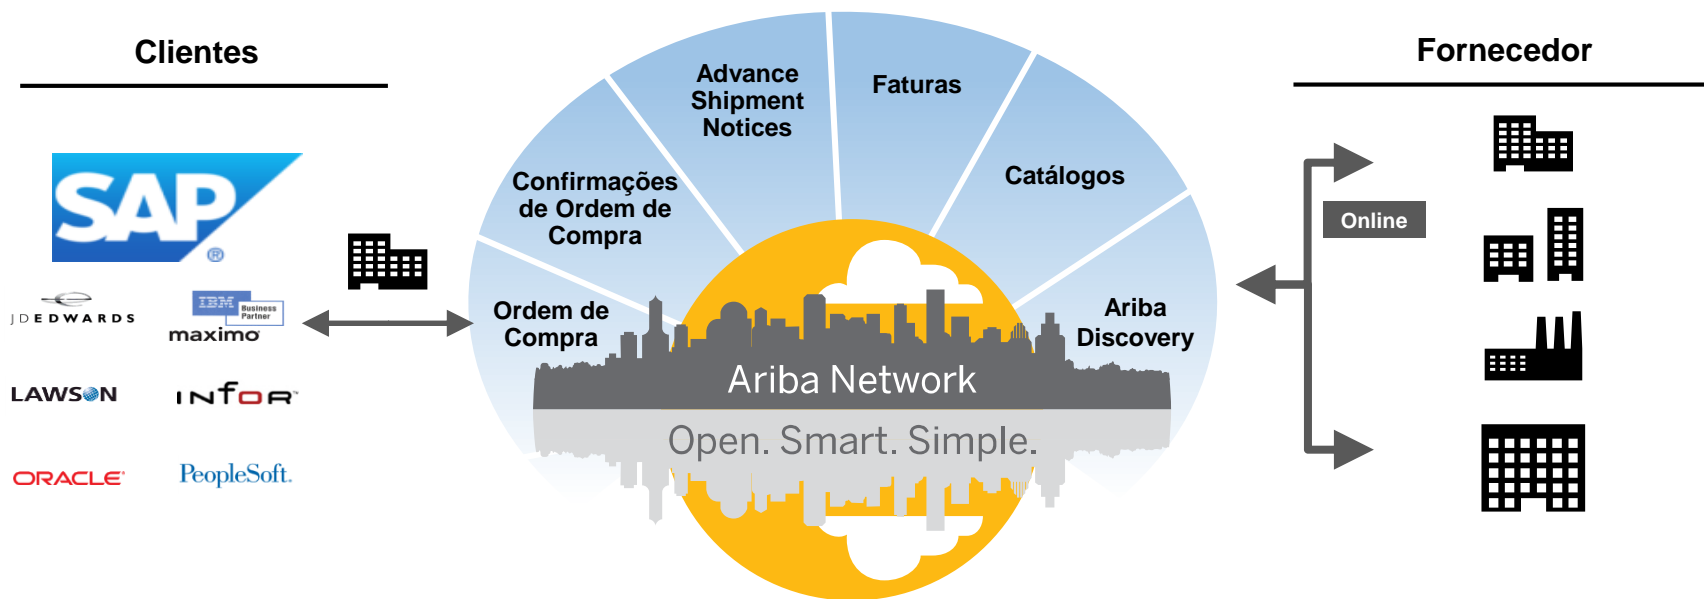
Clientes

SAP ®

JDEDWARDS

IBM Business Partner
maximo

LAWSON

INFOR

ORACLE

PeopleSoft.

Ordem de Compra

Confirmações de Ordem de Compra

Advance Shipment Notices

Faturas

Catálogos

Ariba Discovery

Ariba Network

Open. Smart. Simple.

Fornecedor

Online